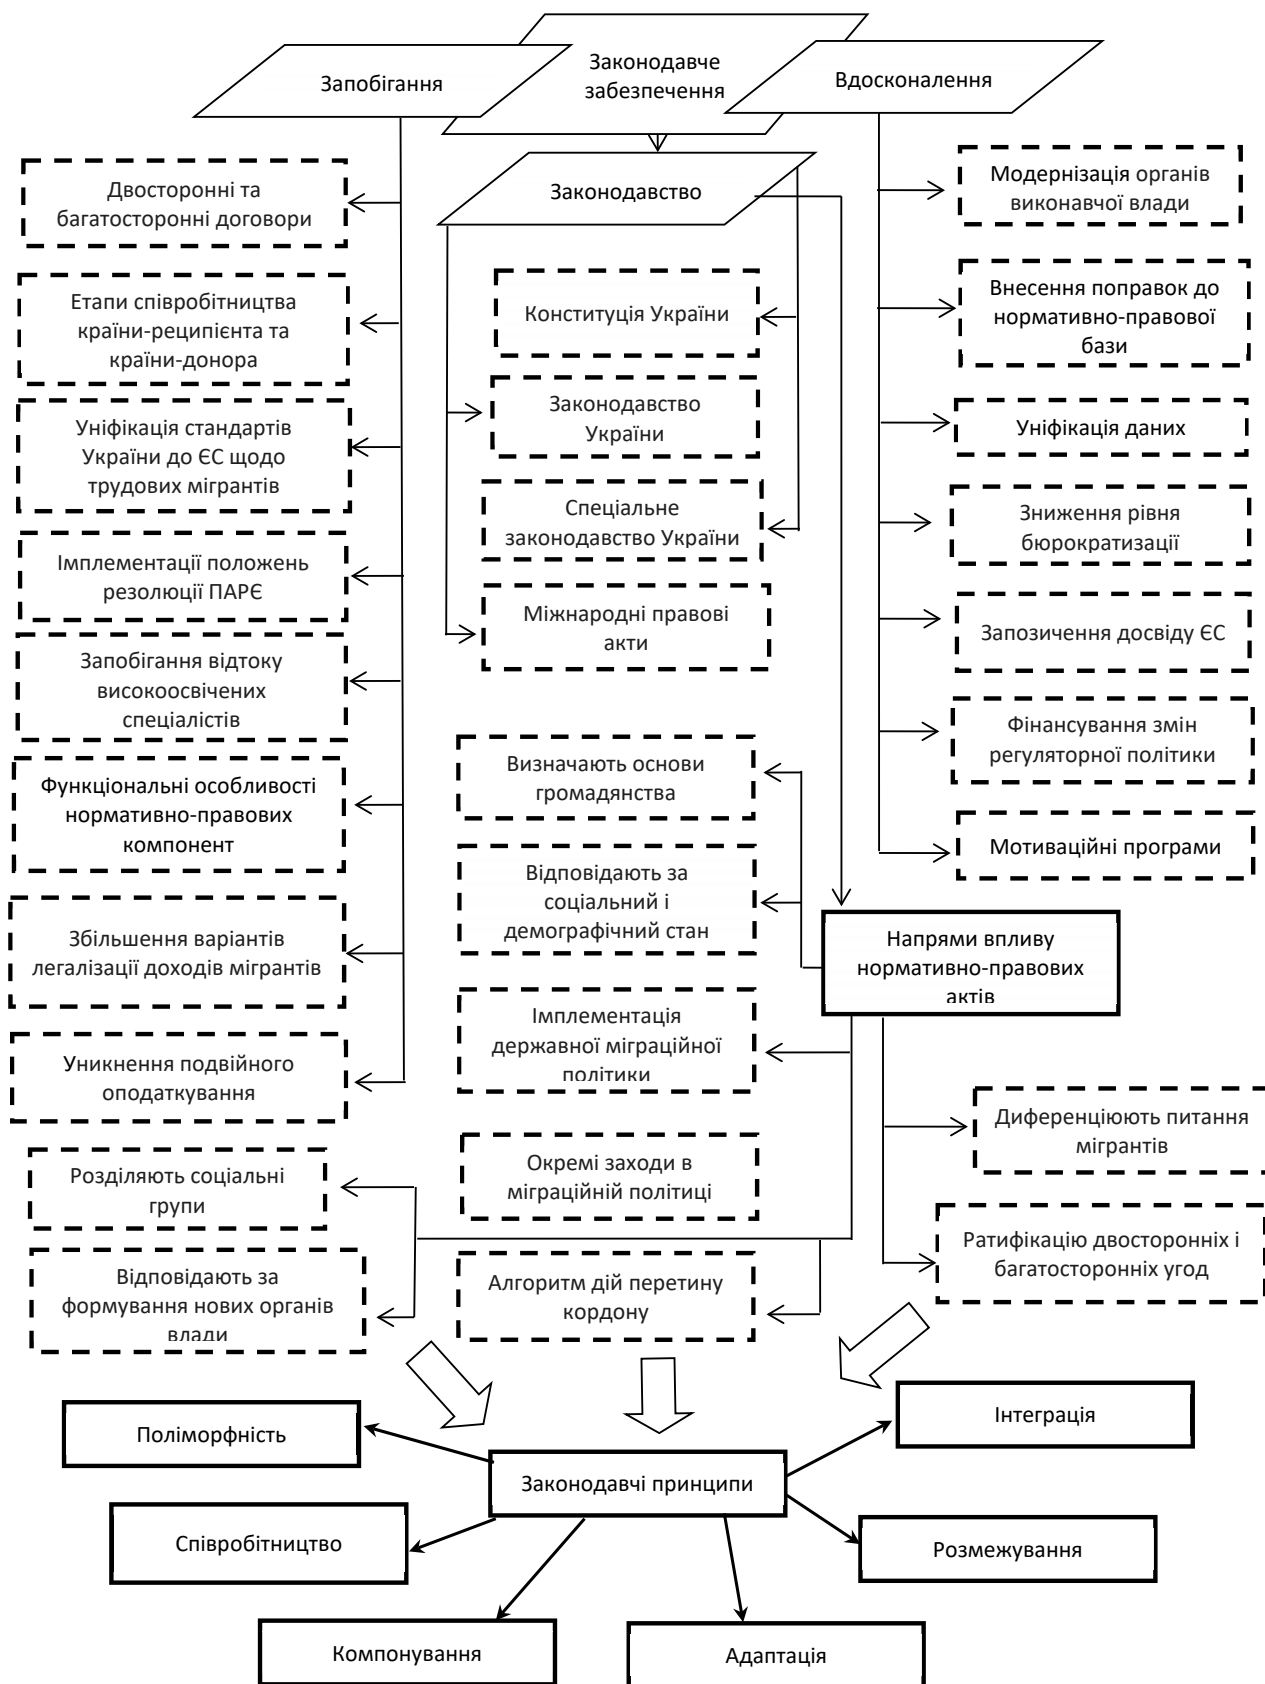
Законодавче забезпечення

Запобігання

Вдосконалення

Законодавство

Двосторонні та багатосторонні договори

Етапи співробітництва країни-реципієнта та країни-донора

Уніфікація стандартів України до ЄС щодо трудових мігрантів

Імплементації положень резолюції ПАРЄ

Запобігання відтоку високоосвічених спеціалістів

Функціональні особливості нормативно-правових компонент

Збільшення варіантів легалізації доходів мігрантів

Уникнення подвійного оподаткування

Конституція України

Законодавство України

Спеціальне законодавство України

Міжнародні правові акти

Модернізація органів виконавчої влади

Внесення поправок до нормативно-правової бази

Уніфікація даних

Зниження рівня бюрократизації

Запозичення досвіду ЄС

Фінансування змін регуляторної політики

Мотиваційні програми

Визначають основи громадянства

Відповідають за соціальний і демографічний стан

Напрями впливу нормативно-правових актів

Імплементація державної міграційної політики

Диференціюють питання мігрантів

Окремі заходи в міграційній політиці

Розділяють соціальні групи

Ратифікацію двосторонніх і багатосторонніх угод

Відповідають за формування нових органів влади

Алгоритм дій перетину кордону

Поліморфність

Інтеграція

Законодавчі принципи

Співробітництво

Розмежування

Компонування

Адаптація